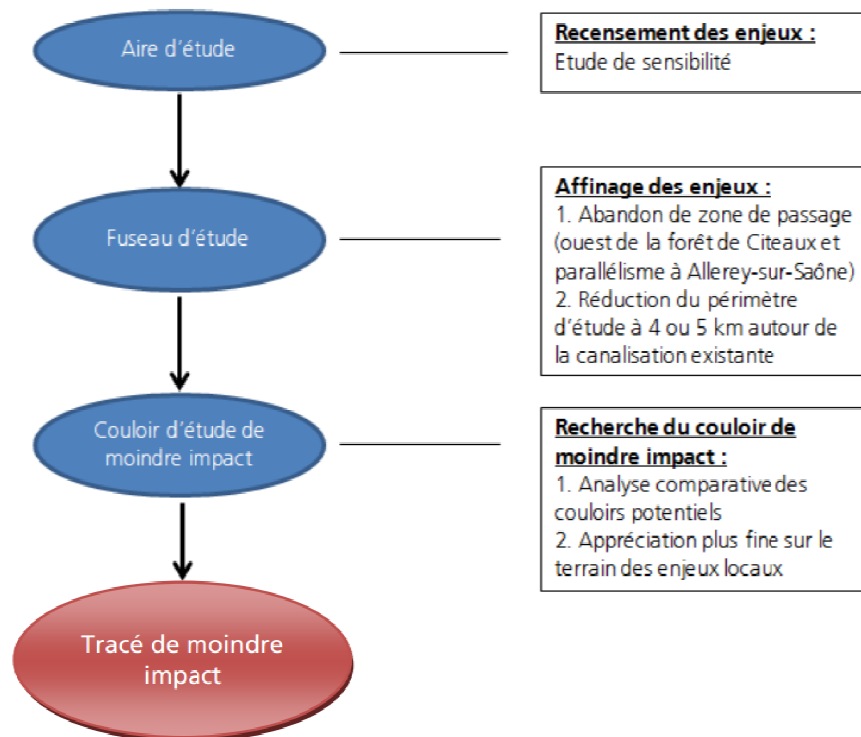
Aire d'étude

Recensement des enjeux :
Etude de sensibilité

Fuseau d'étude

Affinage des enjeux :
1. Abandon de zone de passage (ouest de la forêt de Citeaux et parallélisme à Allerey-sur-Saône)
2. Réduction du périmètre d'étude à 4 ou 5 km autour de la canalisation existante

Couloir d'étude de moindre impact

Recherche du couloir de moindre impact :
1. Analyse comparative des couloirs potentiels
2. Appréciation plus fine sur le terrain des enjeux locaux

Tracé de moindre impact